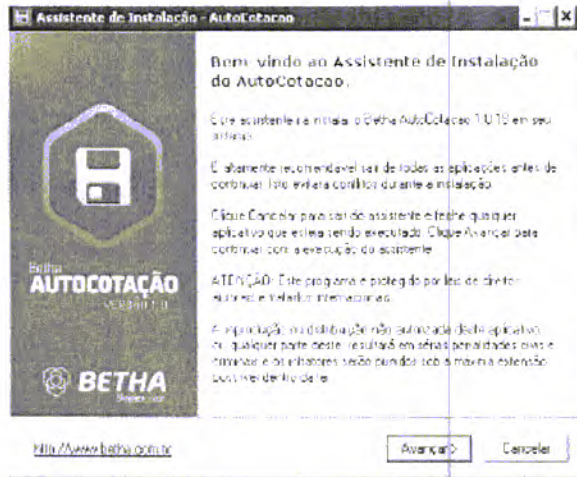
Assistente de Instalação - AutoCotacao

Bem-vindo ao Assistente de Instalação do AutoCotacao.

Este assistente irá instalar o Betha AutoCotacao 1.0.10 em seu sistema.

É altamente recomendável sair de todas as aplicações antes de continuar. Isto evitará conflitos durante a instalação.

Clique Cancelar para sair do assistente e feche qualquer aplicativo que esteja sendo executado. Clique Avançar para continuar com a execução do assistente.

ATENÇÃO: Este programa é protegido por leis de direitos autorais e tratados internacionais.

A reprodução ou distribuição não autorizada deste aplicativo, ou qualquer parte deste, resultará em sérias penalidades civis e criminais e os infratores serão punidos sob a máxima extensão possível dentro da lei.

Betha
AUTOCOTAÇÃO
VERSÃO 1.0

BETHA
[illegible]

http://www.betha.com.br

Avançar>
Cancelar